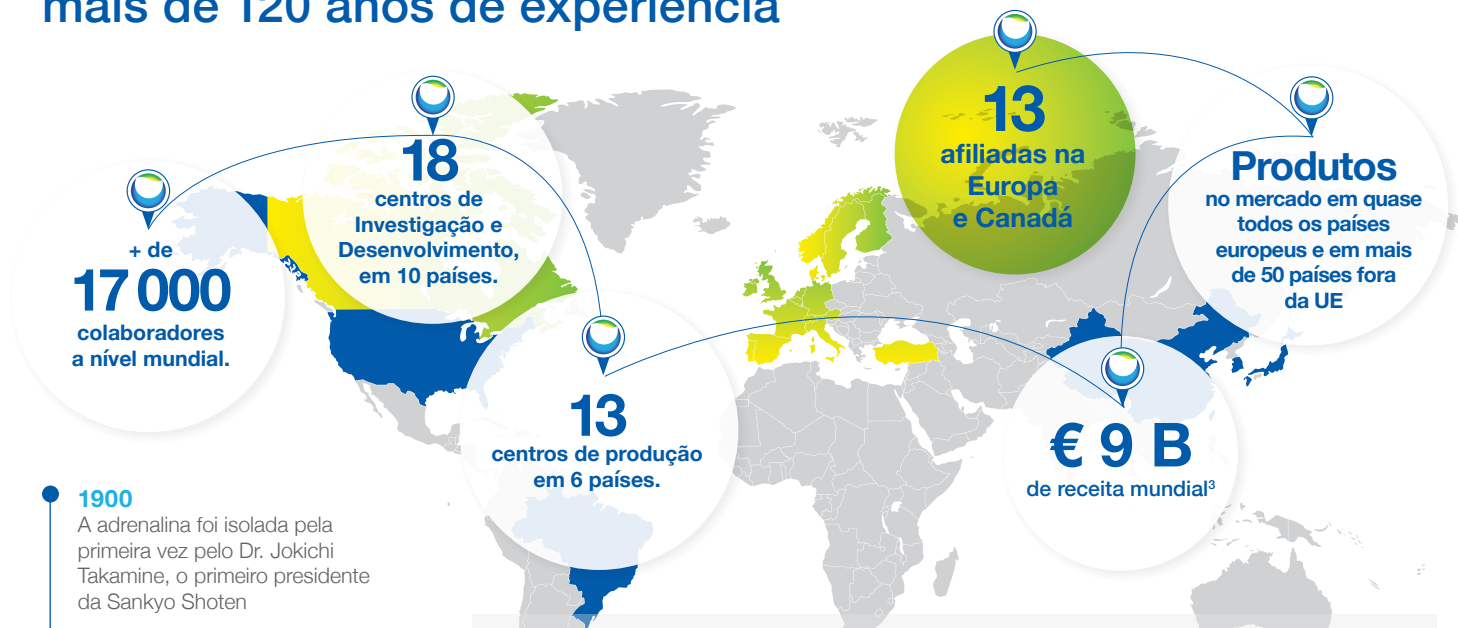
mais de 120 anos de experiência

+ de
17 000
colaboradores a nível mundial.

18
centros de Investigação e Desenvolvimento, em 10 países.

13
centros de produção em 6 países.

13
afiliadas na Europa e Canadá

Produtos
no mercado em quase todos os países europeus e em mais de 50 países fora da UE

€ 9 B
de receita mundial$^3$

1900
A adrenalina foi isolada pela primeira vez pelo Dr. Jokichi Takamine, o primeiro presidente da Sankyo Shoten